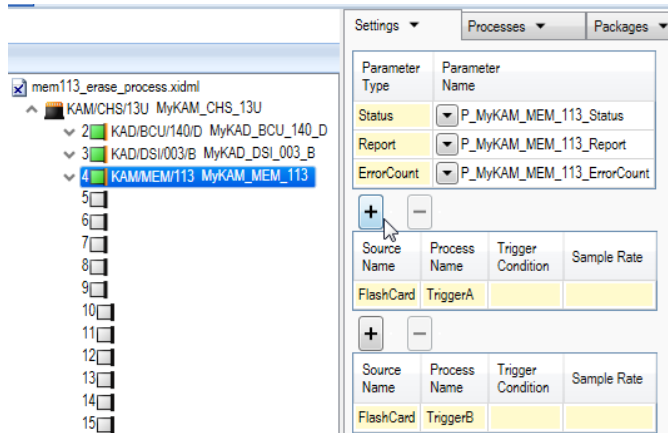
mem113_erase_process.xidml
KAM/CHS/13U MyKAM_CHS_13U
2 KAD/BCU/140/D MyKAD_BCU_140_D
3 KAD/DSI/003/B MyKAD_DSI_003_B
4 KAM/MEM/113 MyKAM_MEM_113
5
6
7
8
9
10
11
12
13
14
15

Settings ▾ | Processes ▾ | Packages ▾

| Parameter Type | Parameter Name |
|---|---|
| Status | P_MyKAM_MEM_113_Status |
| Report | P_MyKAM_MEM_113_Report |
| ErrorCount | P_MyKAM_MEM_113_ErrorCount |

+ −

| Source Name | Process Name | Trigger Condition | Sample Rate |
|---|---|---|---|
| FlashCard | TriggerA | | |

+ −

| Source Name | Process Name | Trigger Condition | Sample Rate |
|---|---|---|---|
| FlashCard | TriggerB | | |